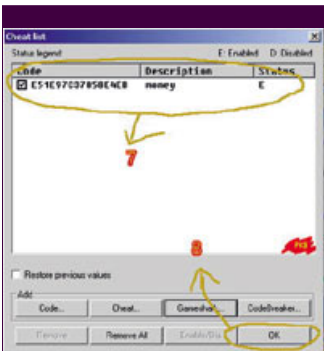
Cheat list
Status legend
E: Enabled D: Disabled

| Code | Description | Status |
|---|---|---|
| ☑ E51E97C07058E4C8 | money | E |

7

8

Restore previous values

Add
Code...
Cheat...
Gameshark...
CodeBreaker...

Remove
Remove All
Enable/Dis
OK